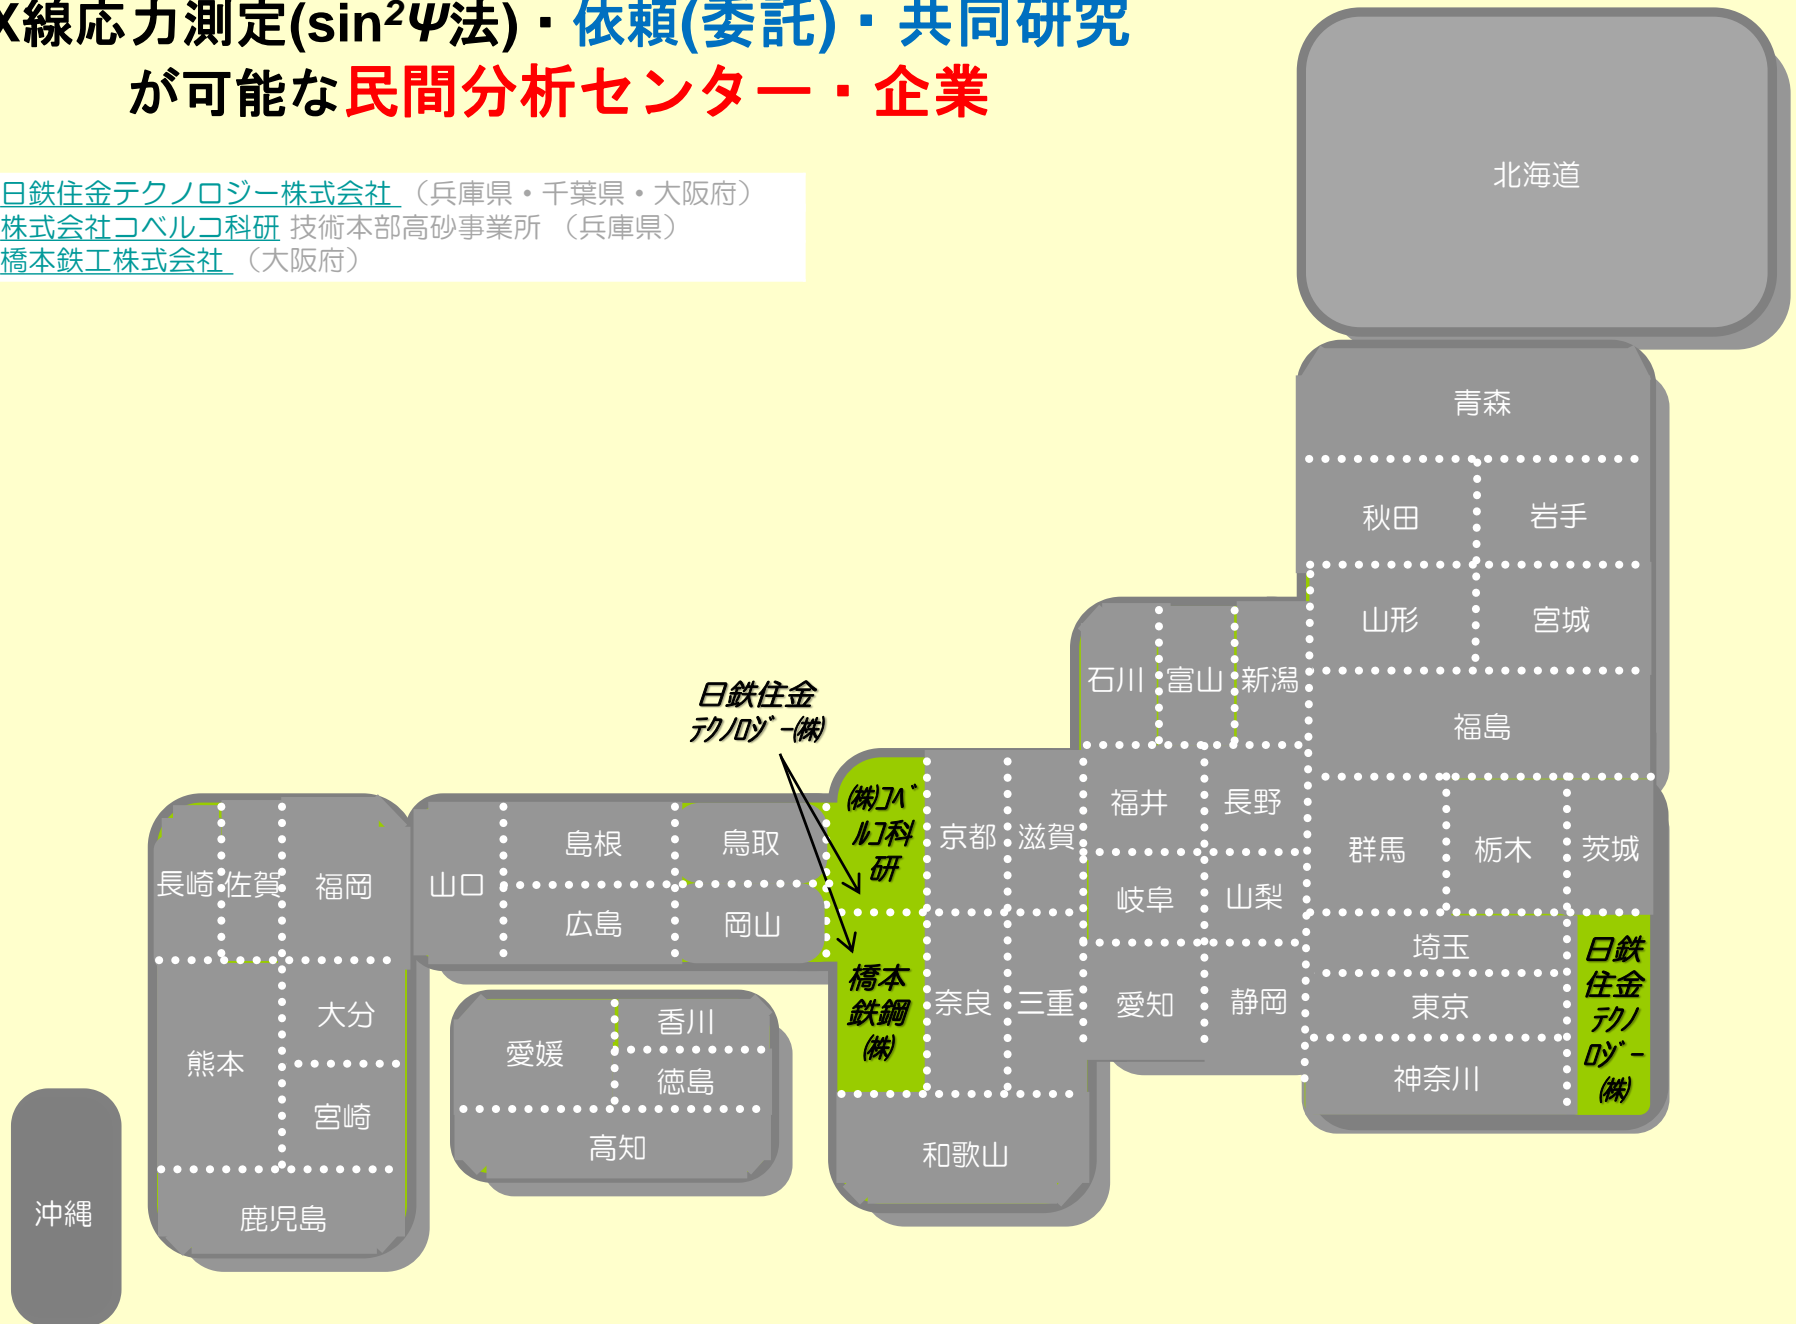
X線応力測定(sin$^2$Ψ法)・依頼(委託)・共同研究
が可能な民間分析センター・企業

日鉄住金テクノロジー株式会社（兵庫県・千葉県・大阪府）
株式会社コベルコ科研 技術本部高砂事業所 （兵庫県）
橋本鉄工株式会社（大阪府）

北海道
青森
秋田
岩手
山形
宮城
石川
富山
新潟
福島
日鉄住金
ﾃｸﾉﾛｼﾞｰ(株)
(株)ｺﾍﾞﾙｺ科研
京都
滋賀
福井
長野
群馬
栃木
茨城
長崎
佐賀
福岡
山口
島根
鳥取
広島
岡山
岐阜
山梨
埼玉
日鉄住金ﾃｸﾉﾛｼﾞｰ(株)
橋本鉄鋼(株)
奈良
三重
愛知
静岡
東京
大分
香川
愛媛
徳島
神奈川
熊本
宮崎
高知
和歌山
沖縄
鹿児島